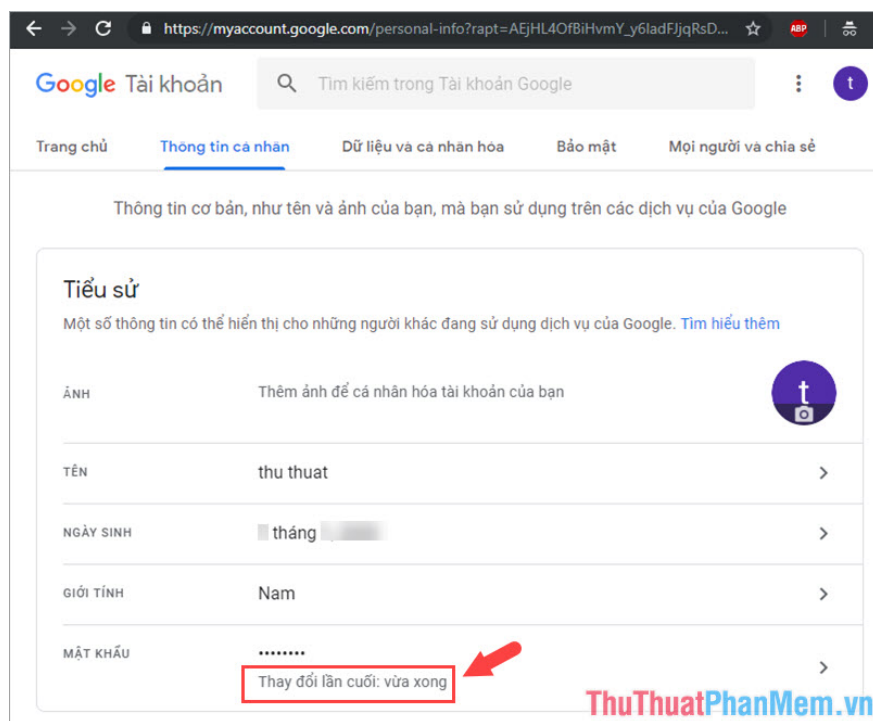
https://myaccount.google.com/personal-info?rapt=AEjHL4OfBiHvmY_y6ladFJjqRsD...

ABP

Google Tài khoản

Tìm kiếm trong Tài khoản Google

t

Trang chủ

Thông tin cá nhân

Dữ liệu và cá nhân hóa

Bảo mật

Mọi người và chia sẻ

Thông tin cơ bản, như tên và ảnh của bạn, mà bạn sử dụng trên các dịch vụ của Google

Tiểu sử

Một số thông tin có thể hiển thị cho những người khác đang sử dụng dịch vụ của Google. Tìm hiểu thêm

ẢNH

Thêm ảnh để cá nhân hóa tài khoản của bạn

t

TÊN

thu thuat

NGÀY SINH

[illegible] tháng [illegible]

GIỚI TÍNH

Nam

MẬT KHẨU

••••••••

Thay đổi lần cuối: vừa xong

ThuThuatPhanMem.vn